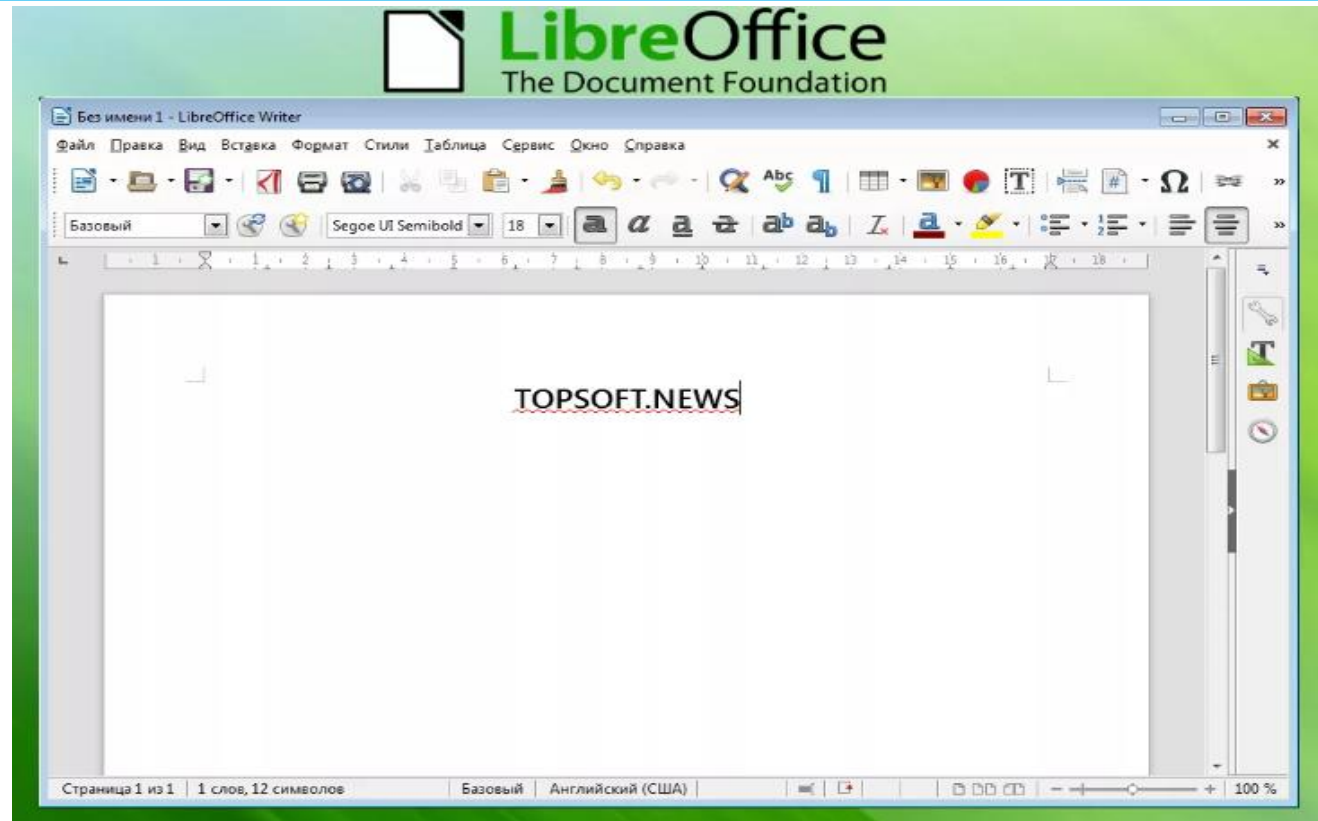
LibreOffice
The Document Foundation

Без имени 1 - LibreOffice Writer

Файл Правка Вид Вставка Формат Стили Таблица Сервис Окно Справка

Базовый Segoe UI Semibold 18

1 2 3 4 5 6 7 8 9 10 11 12 13 14 15 16 17 18

TOPSOFT.NEWS

Страница 1 из 1 | 1 слов, 12 символов | Базовый | Английский (США) | 100 %